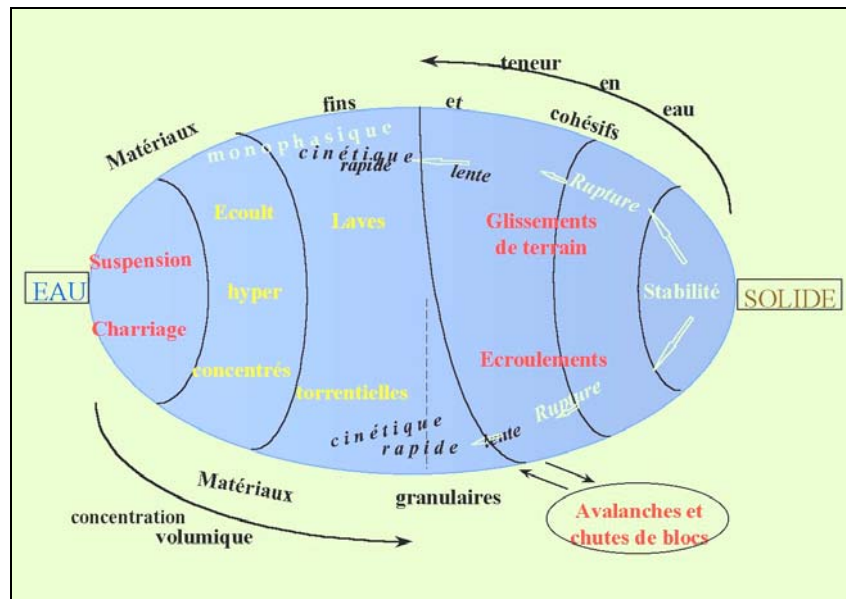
teneur en eau

Matériaux fins et cohésifs

monophasique

cinétique rapide

lente

Rupture

EAU

Suspension

Charriage

Ecoult hyper concentrés

Laves torrentielles

Glissements de terrain

Ecroulements

Stabilité

SOLIDE

Rupture

cinétique rapide

lente

Matériaux granulaires

concentration volumique

Avalanches et chutes de blocs